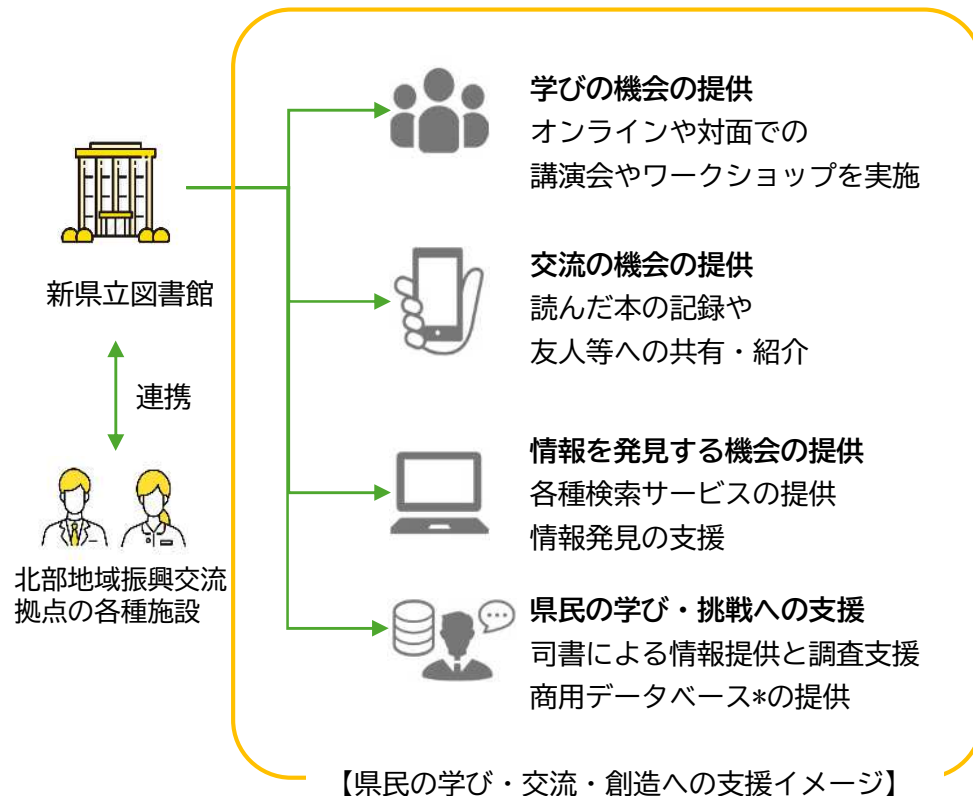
新県立図書館

連携

北部地域振興交流拠点の各種施設

学びの機会の提供
オンラインや対面での講演会やワークショップを実施

交流の機会の提供
読んだ本の記録や友人等への共有・紹介

情報を発見する機会の提供
各種検索サービスの提供
情報発見の支援

県民の学び・挑戦への支援
司書による情報提供と調査支援
商用データベース*の提供

【県民の学び・交流・創造への支援イメージ】